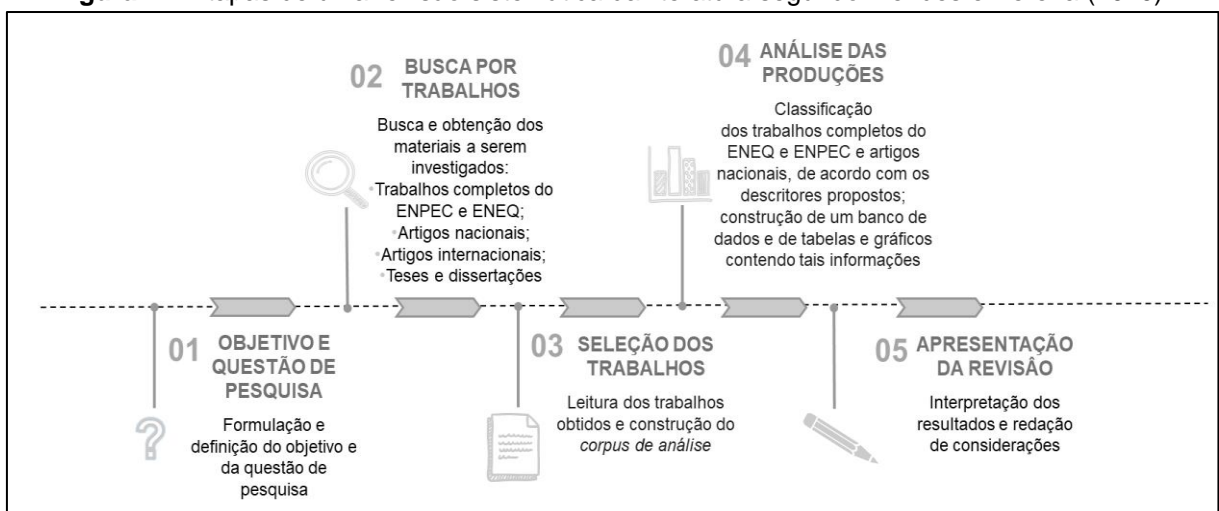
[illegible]

02 BUSCA POR TRABALHOS

Busca e obtenção dos materiais a serem investigados:
·Trabalhos completos do ENPEC e ENEQ;
·Artigos nacionais;
·Artigos internacionais;
·Teses e dissertações

04 ANÁLISE DAS PRODUÇÕES

Classificação dos trabalhos completos do ENEQ e ENPEC e artigos nacionais, de acordo com os descritores propostos; construção de um banco de dados e de tabelas e gráficos contendo tais informações

01 OBJETIVO E QUESTÃO DE PESQUISA

Formulação e definição do objetivo e da questão de pesquisa

03 SELEÇÃO DOS TRABALHOS

Leitura dos trabalhos obtidos e construção do *corpus de análise*

05 APRESENTAÇÃO DA REVISÃO

Interpretação dos resultados e redação de considerações